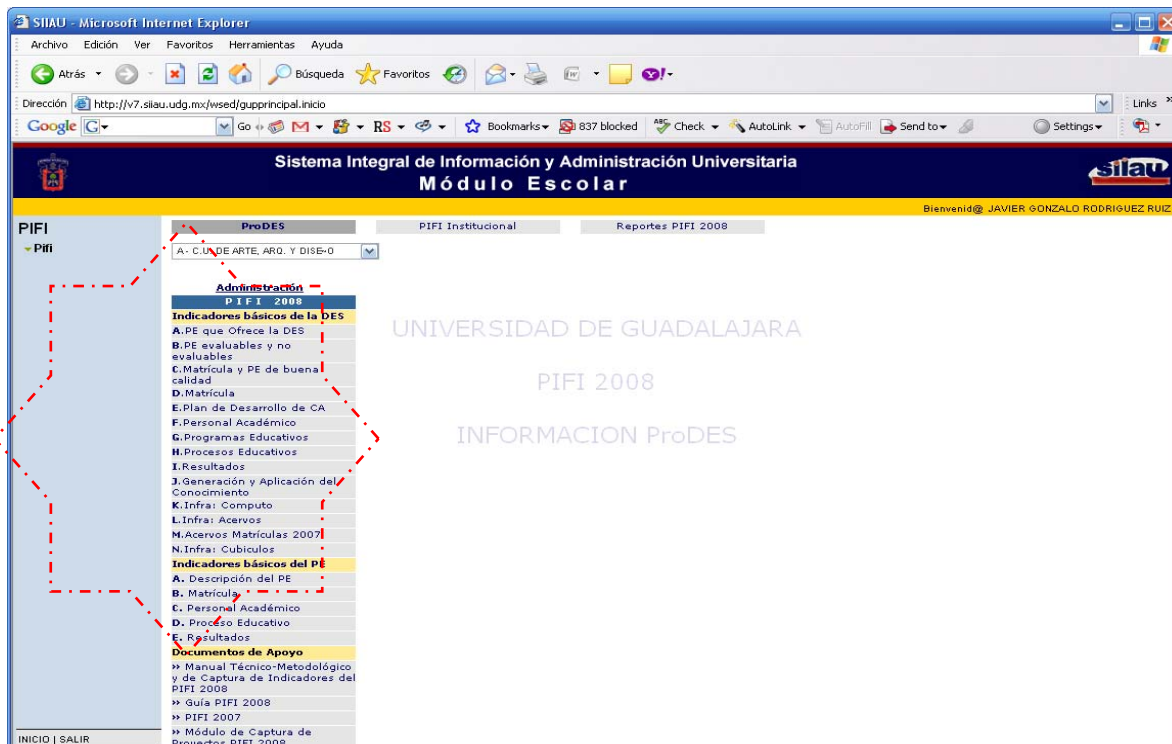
SIIAU - Microsoft Internet Explorer

Archivo Edición Ver Favoritos Herramientas Ayuda

Atrás Búsqueda Favoritos

Dirección http://v7.siiau.udg.mx/wsed/gupprincipal.inicio

Links

Google G Go Bookmarks 837 blocked Check AutoLink AutoFill Send to Settings

Sistema Integral de Información y Administración Universitaria
Módulo Escolar

siiau

Bienvenid@ JAVIER GONZALO RODRIGUEZ RUIZ

PIFI
Pifi

ProDES | PIFI Institucional | Reportes PIFI 2008

A- C.U. DE ARTE, ARQ. Y DISE-O

Administración
PIFI 2008
Indicadores básicos de la DES
A.PE que Ofrece la DES
B.PE evaluables y no evaluables
C.Matrícula y PE de buena calidad
D.Matrícula
E.Plan de Desarrollo de CA
F.Personal Académico
G.Programas Educativos
H.Procesos Educativos
I.Resultados
J.Generación y Aplicación del Conocimiento
K.Infra: Computo
L.Infra: Acervos
M.Acervos Matrículas 2007
N.Infra: Cubiculos
Indicadores básicos del PE
A. Descripción del PE
B. Matrícula
C. Personal Académico
D. Proceso Educativo
E. Resultados
Documentos de Apoyo
» Manual Técnico-Metodológico y de Captura de Indicadores del PIFI 2008
» Guía PIFI 2008
» PIFI 2007
» Módulo de Captura de Proyectos PIFI 2008

UNIVERSIDAD DE GUADALAJARA

PIFI 2008

INFORMACION ProDES

INICIO | SALIR